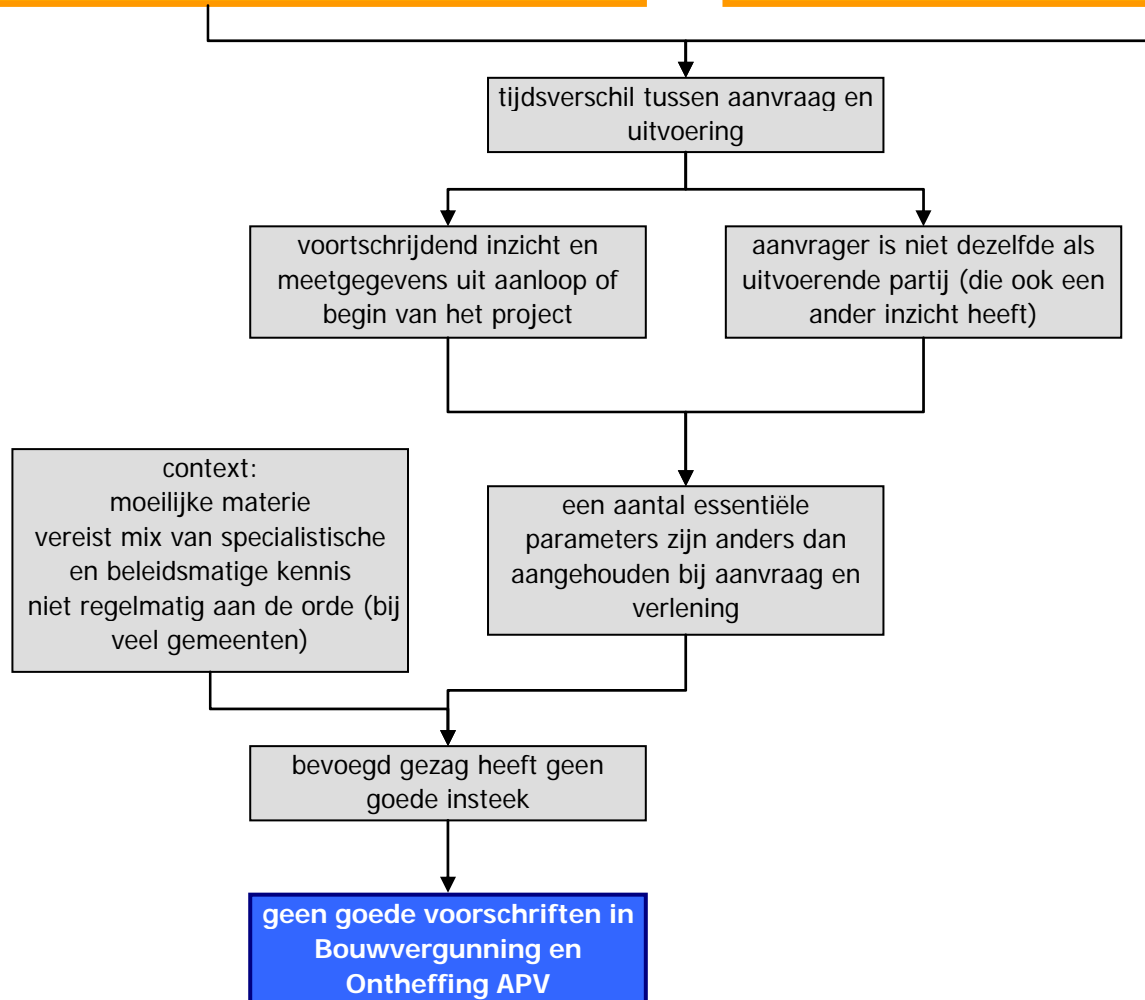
tijdsverschil tussen aanvraag en uitvoering

voortschrijdend inzicht en meetgegevens uit aanloop of begin van het project

aanvrager is niet dezelfde als uitvoerende partij (die ook een ander inzicht heeft)

context:
moeilijke materie
vereist mix van specialistische en beleidsmatige kennis
niet regelmatig aan de orde (bij veel gemeenten)

een aantal essentiële parameters zijn anders dan aangehouden bij aanvraag en verlening

bevoegd gezag heeft geen goede insteek

geen goede voorschriften in Bouwvergunning en Ontheffing APV